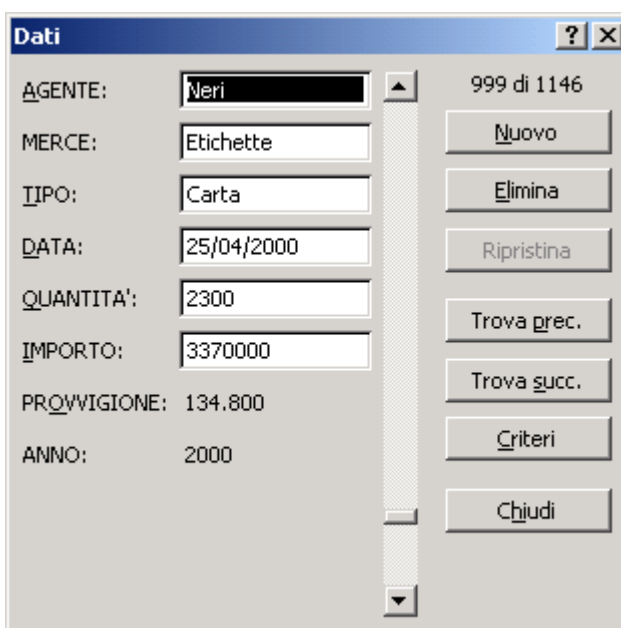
Dati

?

AGENTE: Neri

MERCE: Etichette

TIPO: Carta

DATA: 25/04/2000

QUANTITA': 2300

IMPORTO: 3370000

PROVVIGIONE: 134.800

ANNO: 2000

999 di 1146

Nuovo

Elimina

Ripristina

Trova prec.

Trova succ.

Criteri

Chiudi